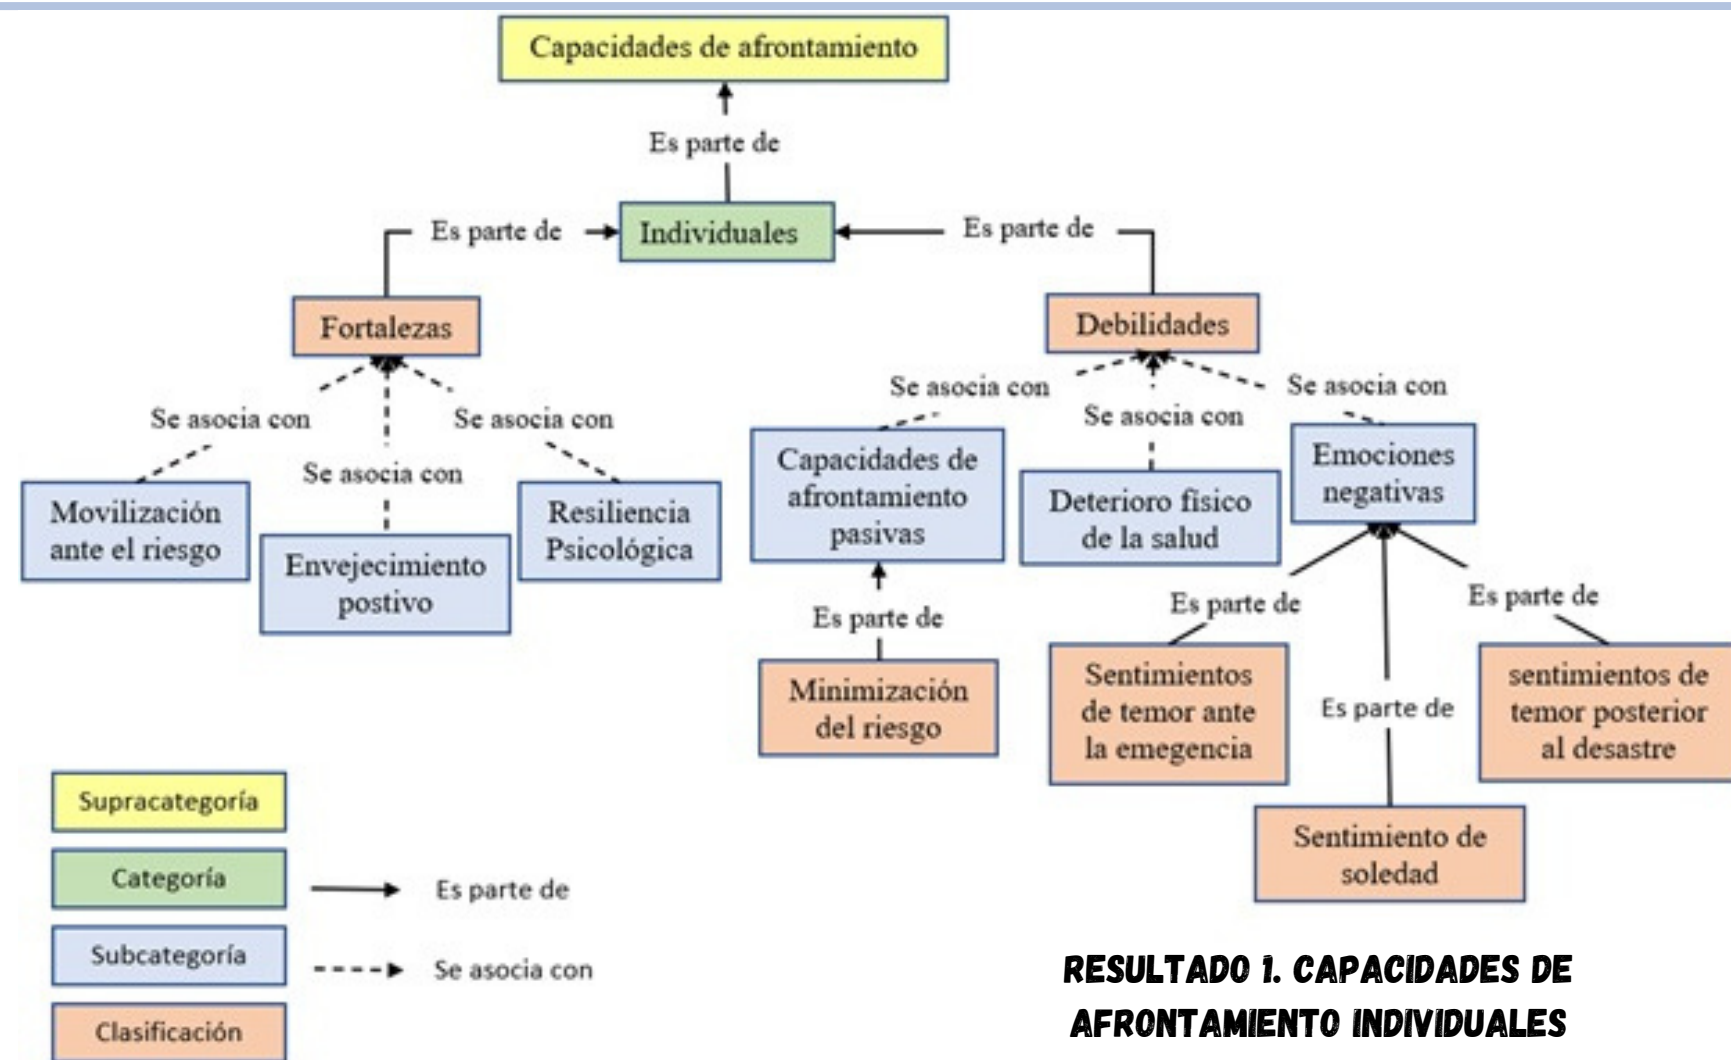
Capacidades de afrontamiento

Es parte de

Individuales

Es parte de

Es parte de

Fortalezas

Debilidades

Se asocia con

Se asocia con

Se asocia con

Movilización ante el riesgo

Envejecimiento postivo

Resiliencia Psicológica

Se asocia con

Se asocia con

Se asocia con

Capacidades de afrontamiento pasivas

Deterioro físico de la salud

Emociones negativas

Es parte de

Minimización del riesgo

Es parte de

Es parte de

Es parte de

Sentimientos de temor ante la emegencia

Sentimiento de soledad

sentimientos de temor posterior al desastre

Supracategoría

Categoría

Subcategoría

Clasificación

Es parte de

Se asocia con

RESULTADO 1. CAPACIDADES DE AFRONTAMIENTO INDIVIDUALES